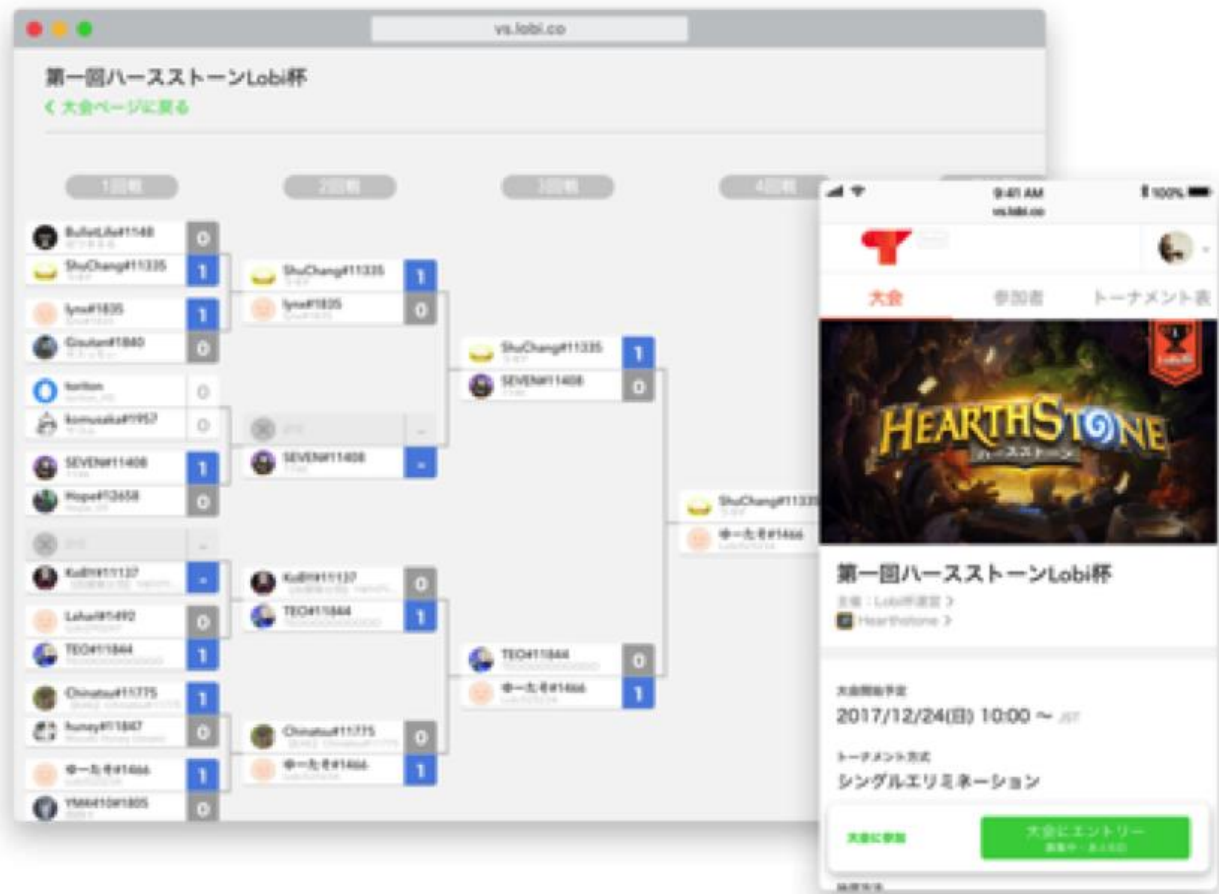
vs.lobi.co

第一回ハースストーンLobi杯

< 大会ページに戻る

1回戦

2回戦

3回戦

4回戦

BulletLife#1148 0
ShuChang#11335 1
lyna#1835 1
Gisutan#1840 0
tariton 0
komusaka#1957 0
SEVEN#11408 1
Hope#12658 0
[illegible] -
KuBY#11137 -
Lahai#1492 0
TEO#11844 1
Chinatsu#11775 1
huney#11847 0
ゆーたそ#1466 1
YM4410#1805 0

ShuChang#11335 1
lyna#1835 0
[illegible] -
SEVEN#11408 -
KuBY#11137 0
TEO#11844 1
Chinatsu#11775 0
ゆーたそ#1466 1

ShuChang#11335 1
SEVEN#11408 0
TEO#11844 0
ゆーたそ#1466 1

ShuChang#11335
ゆーたそ#1466

9:41 AM
vs.lobi.co
100%

大会
参加者
トーナメント表

HEARTHSTONE
ハースストーン

第一回ハースストーンLobi杯
主催：Lobi杯運営 >
Hearthstone >

大会開始予定
2017/12/24(日) 10:00 ~ JST

トーナメント方式
シングルエリミネーション

大会に参加
大会にエントリー
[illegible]